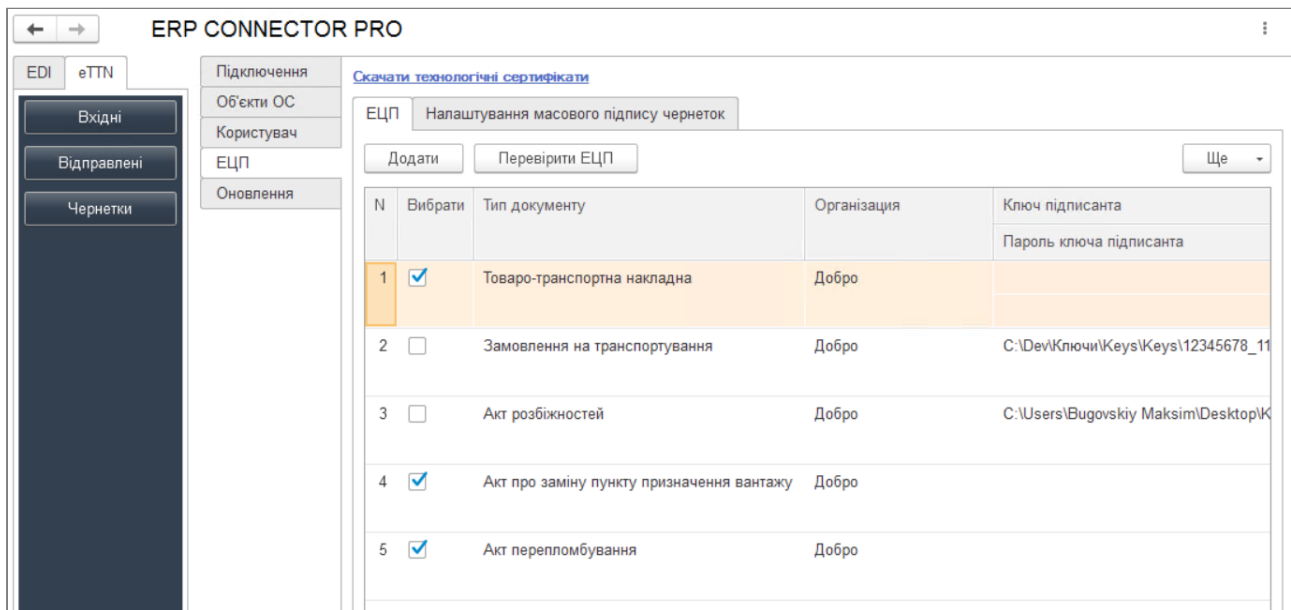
ERP CONNECTOR PRO

EDI
eTTN

Вхідні
Відправлені
Чернетки

Підключення
Об'єкти ОС
Користувач
ЕЦП
Оновлення

Скачати технологічні сертифікати

ЕЦП
Налаштування масового підпису чернеток

Додати
Перевірити ЕЦП
Ще

| N | Вибрати | Тип документу | Організація | Ключ підписанта / Пароль ключа підписанта |
|---|---|---|---|---|
| 1 | ☑ | Товаро-транспортна накладна | Добро | |
| 2 | ☐ | Замовлення на транспортування | Добро | C:\Dev\Ключи\Keys\Keys\12345678_11 |
| 3 | ☐ | Акт розбіжностей | Добро | C:\Users\Bugovskiy Maksim\Desktop\K |
| 4 | ☑ | Акт про заміну пункту призначення вантажу | Добро | |
| 5 | ☑ | Акт переплombування | Добро | |